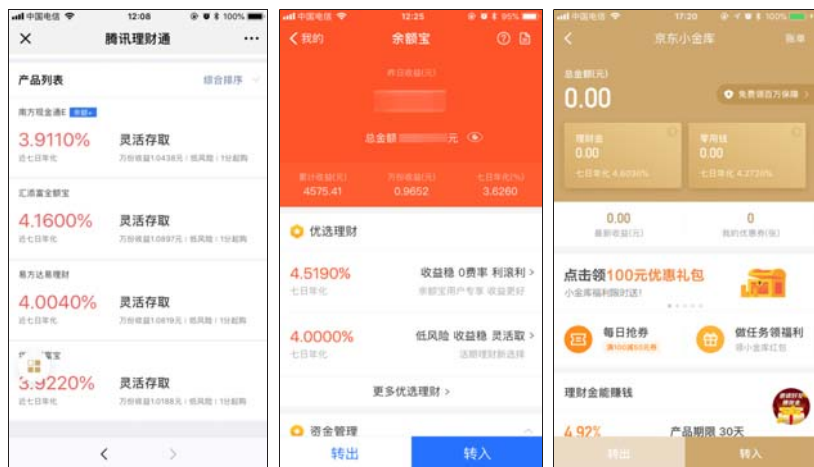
中国电信 12:08 100%

腾讯理财通

产品列表 综合排序

南方现金通E

3.9110% 灵活存取

近七日年化 万份收益1.0438元 | 低风险 | 1分起购

汇添富全额宝

4.1600% 灵活存取

近七日年化 万份收益1.0897元 | 低风险 | 1分起购

易方达易理财

4.0040% 灵活存取

近七日年化 万份收益1.0819元 | 低风险 | 1分起购

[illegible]宝

3.9220% 灵活存取

近七日年化 万份收益1.0188元 | 低风险 | 1分起购

中国电信 12:25 95%

我的 余额宝

昨日收益(元)

总金额 元

累计收益(元) 4575.41

万份收益(元) 0.9652

七日年化(%) 3.6260

优选理财

4.5190% 收益稳 0费率 利滚利

七日年化 余额宝用户专享 收益更好

4.0000% 低风险 收益稳 灵活取

七日年化 活期理财新选择

更多优选理财 >

资金管理

转出 转入

中国电信 17:20 100%

京东小金库 账单

总金额(元)

0.00

免费领百万保障

理财金 0.00 七日年化 4.6030%

零用钱 0.00 七日年化 4.2720%

0.00 最新收益(元)

0 我的优惠券(张)

点击领100元优惠礼包

小金库福利限时送!

每日抢券 满100减50元券

做任务领福利 得小金库红包

理财金能赚钱

4.92% 产品期限 30天

转出 转入